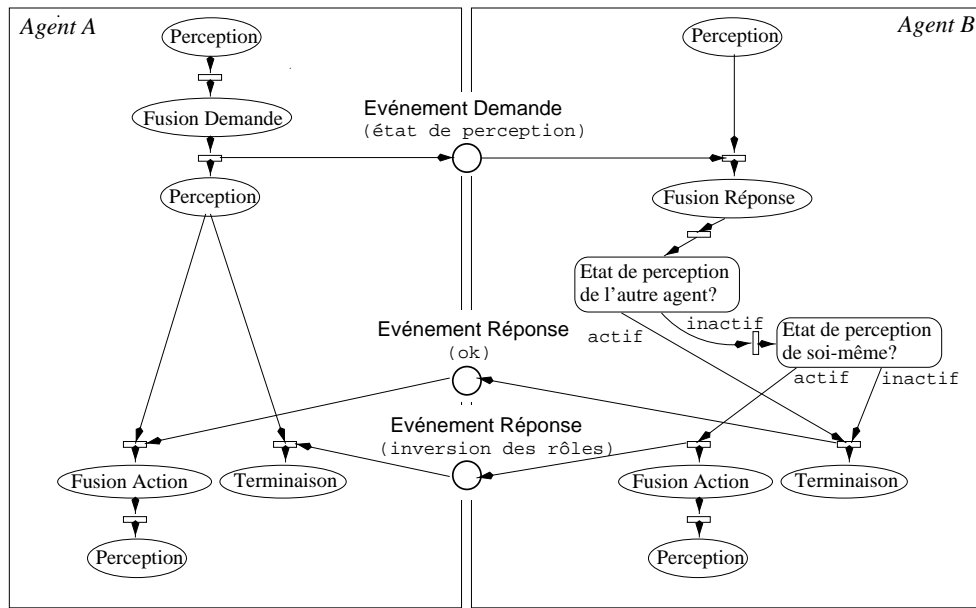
Agent A

Perception

Fusion Demande

Perception

Fusion Action

Terminaison

Perception

Evénement Demande
(état de perception)

Evénement Réponse
(ok)

Evénement Réponse
(inversion des rôles)

Agent B

Perception

Fusion Réponse

Etat de perception de l'autre agent?

actif

inactif

Etat de perception de soi-même?

actif

inactif

Fusion Action

Terminaison

Perception